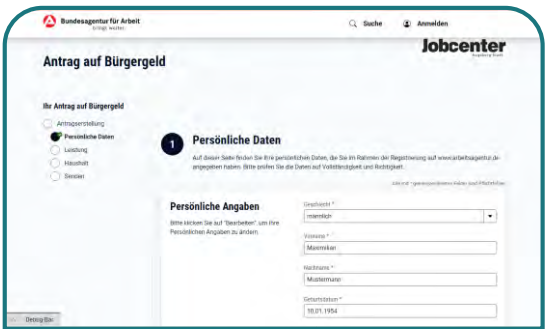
Bundesagentur für Arbeit
bringt weiter.

Suche

Anmelden

Antrag auf Bürgergeld

Jobcenter
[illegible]

Ihr Antrag auf Bürgergeld

Antragserstellung

Persönliche Daten

Leistung

Haushalt

Dossier

1

Persönliche Daten

Auf dieser Seite finden Sie Ihre persönlichen Daten, die Sie im Rahmen der Registrierung auf www.arbeitsagentur.de angegeben haben. Bitte prüfen Sie die Daten auf Vollständigkeit und Richtigkeit.

Mit * gekennzeichnete Felder sind Pflichtfelder

Persönliche Angaben

Bitte klicken Sie auf "Bearbeiten", um Ihre Persönlichen Angaben zu ändern.

Geschlecht *
männlich

Vorname *
Maximilian

Nachname *
Mustermann

Geburtsdatum *
18.01.1954

Debug Bar